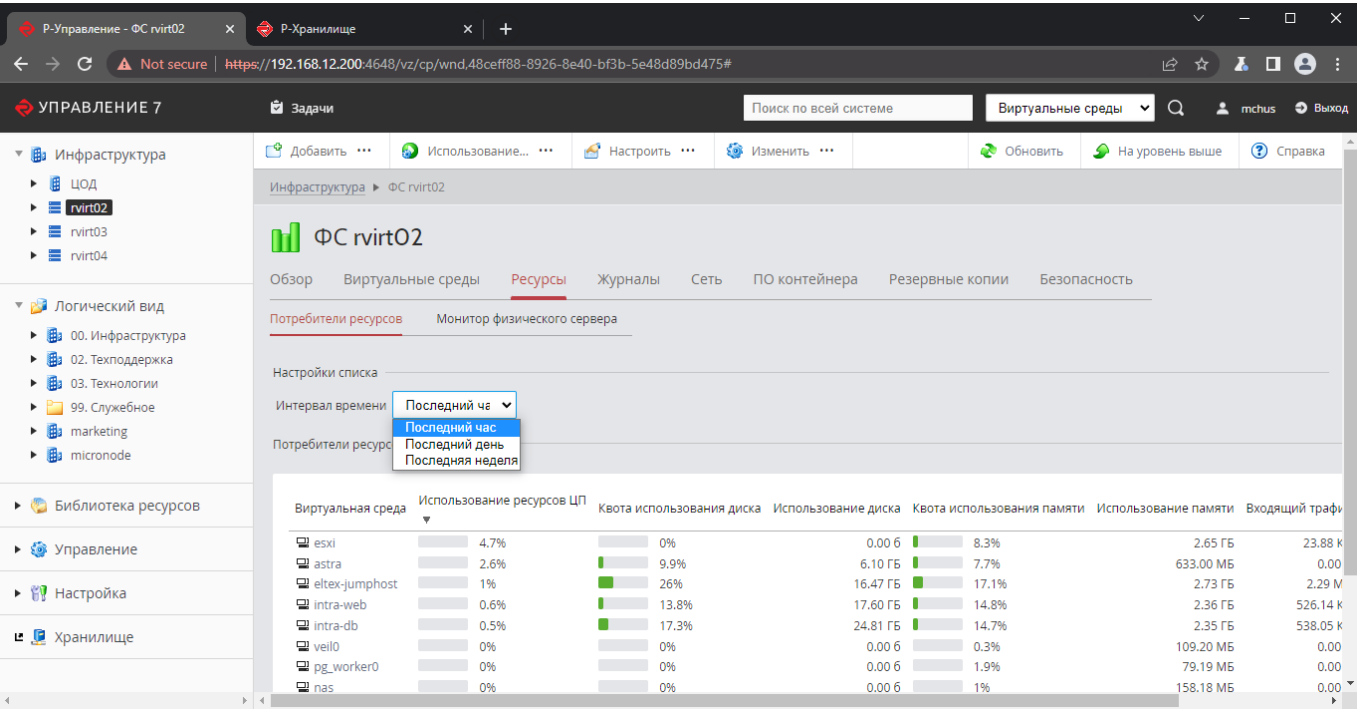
Р-Управление - ФС rvirt02 ×
Р-Хранилище ×
+

Not secure | https://192.168.12.200:4648/vz/cp/wnd,48ceff88-8926-8e40-bf3b-5e48d89bd475#

УПРАВЛЕНИЕ 7
Задачи
Поиск по всей системе
Виртуальные среды
mchus
Выход

Инфраструктура
ЦОД
rvirt02
rvirt03
rvirt04
Логический вид
00. Инфраструктура
02. Техподдержка
03. Технологии
99. Служебное
marketing
micronode
Библиотека ресурсов
Управление
Настройка
Хранилище

Добавить ⋯
Использование... ⋯
Настроить ⋯
Изменить ⋯
Обновить
На уровень выше
Справка

Инфраструктура ▸ ФС rvirt02

ФС rvirt02

Обзор
Виртуальные среды
Ресурсы
Журналы
Сеть
ПО контейнера
Резервные копии
Безопасность

Потребители ресурсов
Монитор физического сервера

Настройки списка
Интервал времени Последний ча
Последний час
Последний день
Последняя неделя
Потребители ресурс

| Виртуальная среда | Использование ресурсов ЦП ▼ | Квота использования диска | Использование диска | Квота использования памяти | Использование памяти | Входящий трафи |
|---|---|---|---|---|---|---|
| esxi | 4.7% | 0% | 0.00 б | 8.3% | 2.65 ГБ | 23.88 К |
| astra | 2.6% | 9.9% | 6.10 ГБ | 7.7% | 633.00 МБ | 0.00 |
| eltex-jumphost | 1% | 26% | 16.47 ГБ | 17.1% | 2.73 ГБ | 2.29 М |
| intra-web | 0.6% | 13.8% | 17.60 ГБ | 14.8% | 2.36 ГБ | 526.14 К |
| intra-db | 0.5% | 17.3% | 24.81 ГБ | 14.7% | 2.35 ГБ | 538.05 К |
| veil0 | 0% | 0% | 0.00 б | 0.3% | 109.20 МБ | 0.00 |
| pg_worker0 | 0% | 0% | 0.00 б | 1.9% | 79.19 МБ | 0.00 |
| nas | 0% | 0% | 0.00 б | 1% | 158.18 МБ | 0.00 |